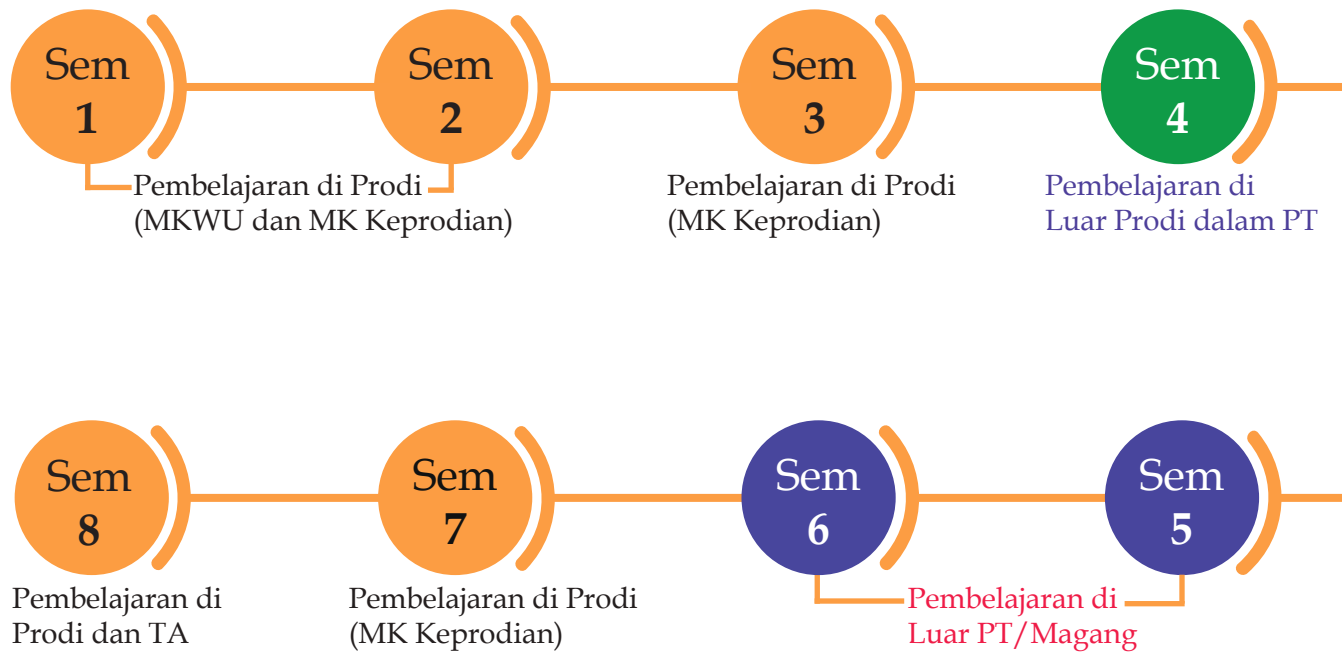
Sem 1

Sem 2

Pembelajaran di Prodi (MKWU dan MK Keprodian)

Sem 3

Pembelajaran di Prodi (MK Keprodian)

Sem 4

Pembelajaran di Luar Prodi dalam PT

Sem 8

Pembelajaran di Prodi dan TA

Sem 7

Pembelajaran di Prodi (MK Keprodian)

Sem 6

Sem 5

Pembelajaran di Luar PT/Magang